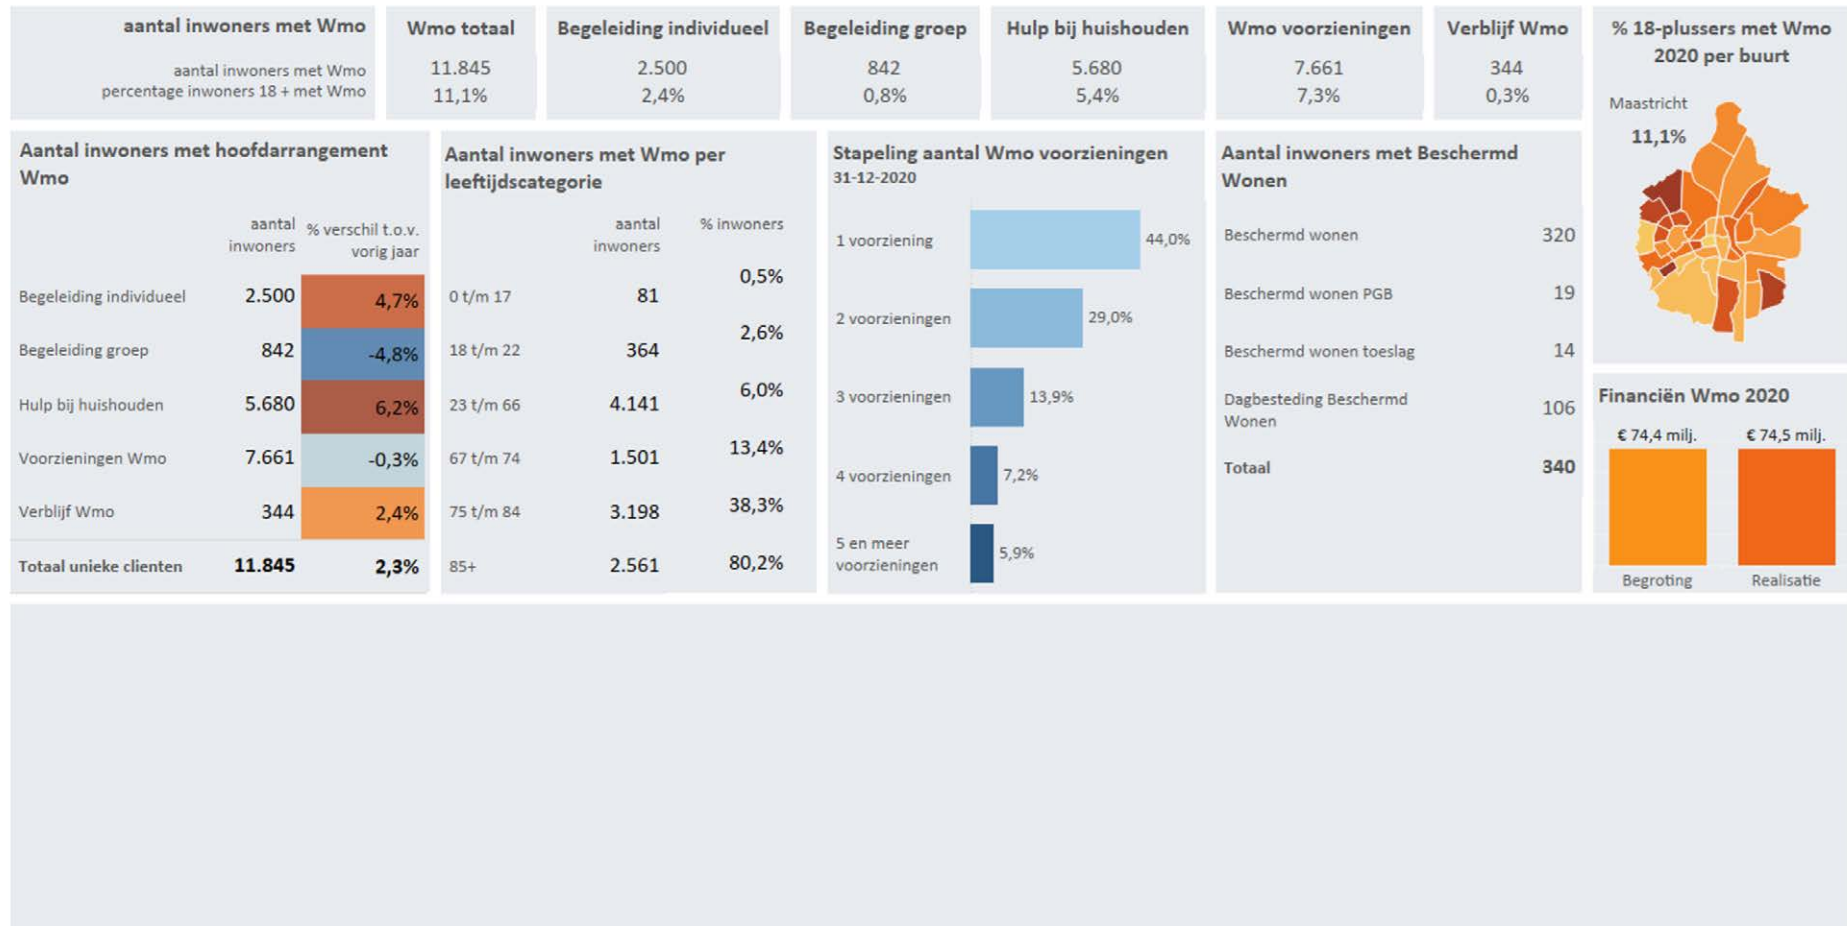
| aantal inwoners met Wmo | Wmo totaal | Begeleiding individueel | Begeleiding groep | Hulp bij huishouden | Wmo voorzieningen | Verblijf Wmo |
|---|---|---|---|---|---|---|
| aantal inwoners met Wmo | 11.845 | 2.500 | 842 | 5.680 | 7.661 | 344 |
| percentage inwoners 18 + met Wmo | 11,1% | 2,4% | 0,8% | 5,4% | 7,3% | 0,3% |

% 18-plussers met Wmo 2020 per buurt

Maastricht
11,1%

Aantal inwoners met hoofdarrangement Wmo

| | aantal inwoners | % verschil t.o.v. vorig jaar |
|---|---|---|
| Begeleiding individueel | 2.500 | 4,7% |
| Begeleiding groep | 842 | -4,8% |
| Hulp bij huishouden | 5.680 | 6,2% |
| Voorzieningen Wmo | 7.661 | -0,3% |
| Verblijf Wmo | 344 | 2,4% |
| Totaal unieke clienten | 11.845 | 2,3% |

Aantal inwoners met Wmo per leeftijdscategorie

| | aantal inwoners | % inwoners |
|---|---|---|
| 0 t/m 17 | 81 | 0,5% |
| 18 t/m 22 | 364 | 2,6% |
| 23 t/m 66 | 4.141 | 6,0% |
| 67 t/m 74 | 1.501 | 13,4% |
| 75 t/m 84 | 3.198 | 38,3% |
| 85+ | 2.561 | 80,2% |

Stapeling aantal Wmo voorzieningen
31-12-2020

1 voorziening 44,0%
2 voorzieningen 29,0%
3 voorzieningen 13,9%
4 voorzieningen 7,2%
5 en meer voorzieningen 5,9%

Aantal inwoners met Beschermd Wonen

| | |
|---|---|
| Beschermd wonen | 320 |
| Beschermd wonen PGB | 19 |
| Beschermd wonen toeslag | 14 |
| Dagbesteding Beschermd Wonen | 106 |
| Totaal | 340 |

Financiën Wmo 2020

€ 74,4 milj. € 74,5 milj.
Begroting Realisatie